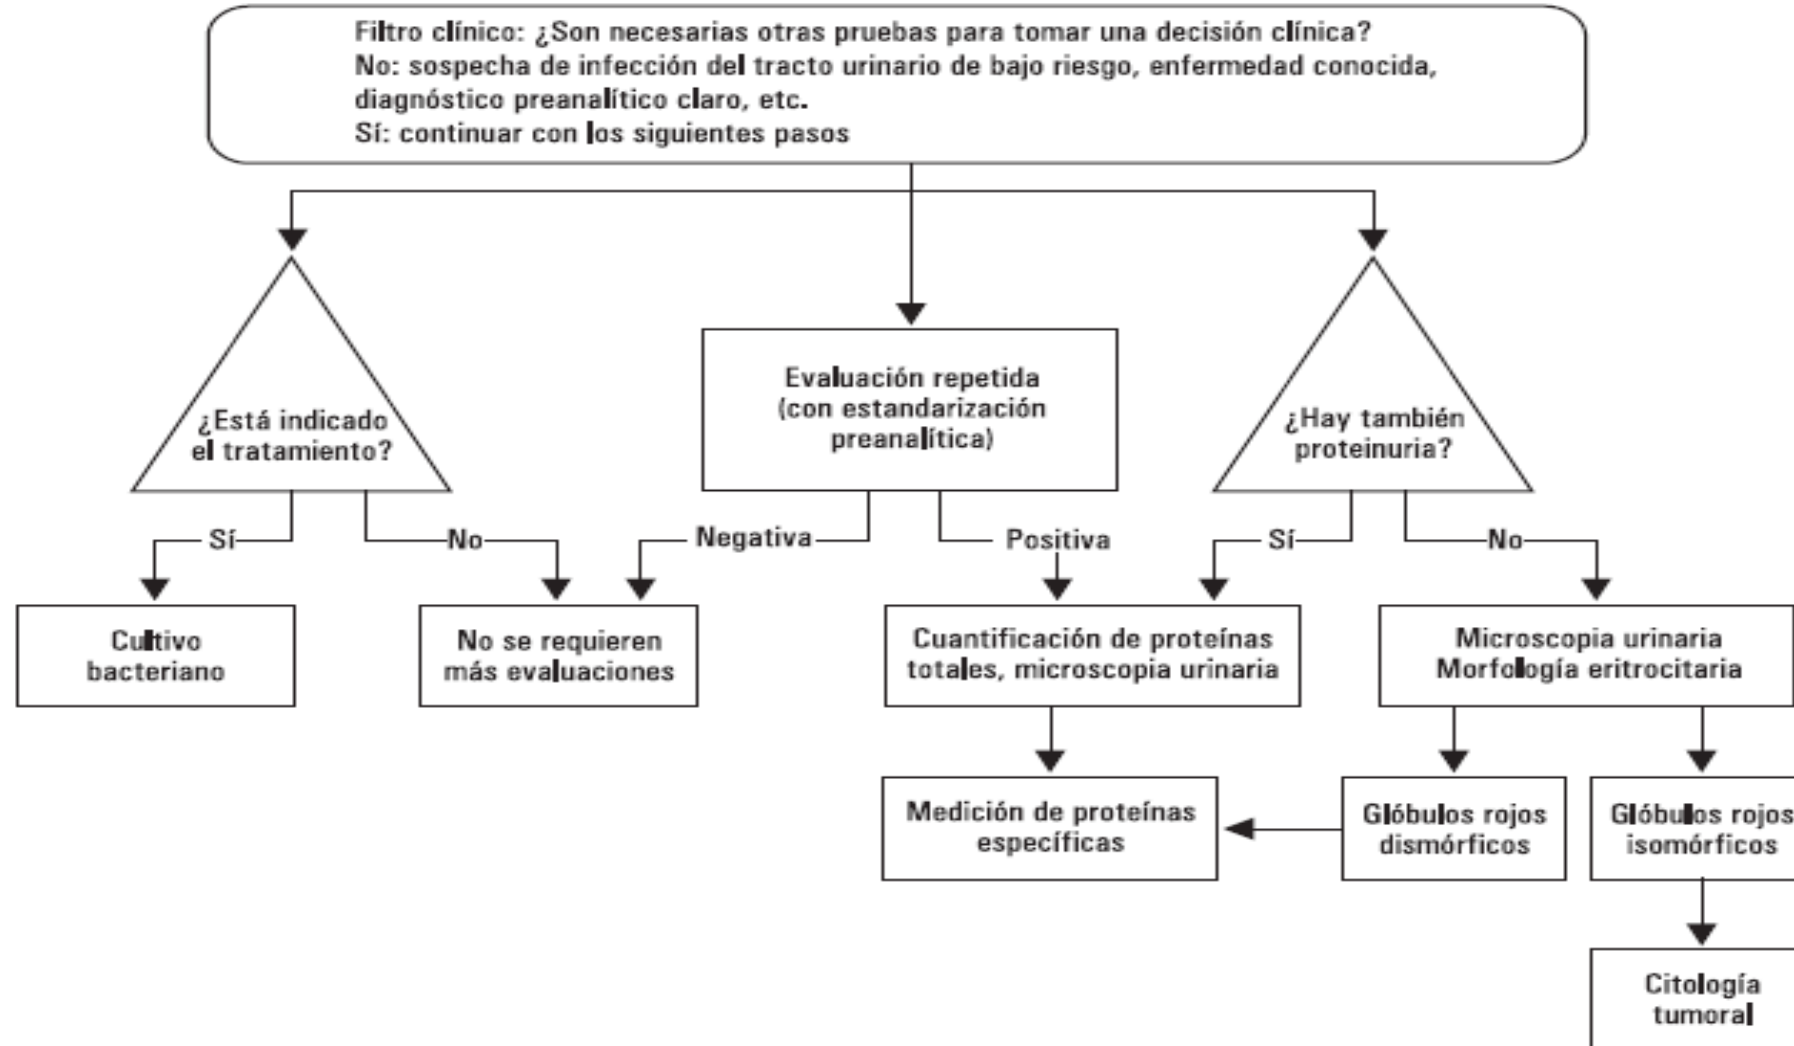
Filtro clínico: ¿Son necesarias otras pruebas para tomar una decisión clínica?
No: sospecha de infección del tracto urinario de bajo riesgo, enfermedad conocida, diagnóstico preanalítico claro, etc.
Sí: continuar con los siguientes pasos

¿Está indicado el tratamiento?

Sí

No

Cultivo bacteriano

No se requieren más evaluaciones

Evaluación repetida (con estandarización preanalítica)

Negativa

Positiva

Cuantificación de proteínas totales, microscopia urinaria

Medición de proteínas específicas

¿Hay también proteinuria?

Sí

No

Microscopia urinaria Morfología eritrocitaria

Glóbulos rojos dismórficos

Glóbulos rojos isomórficos

Citología tumoral